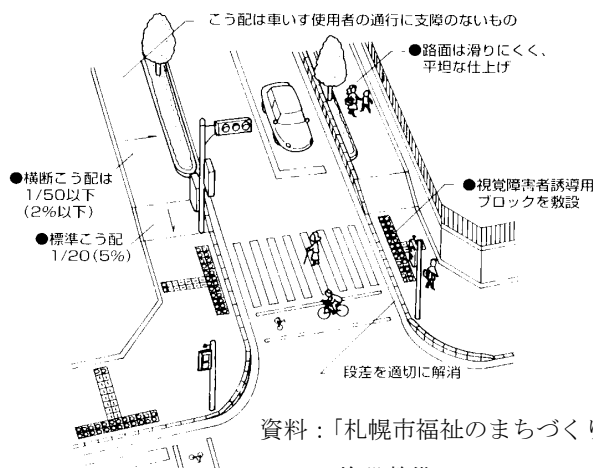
こう配は車いす使用者の通行に支障のないもの

●路面は滑りにくく、平坦な仕上げ

●横断こう配は 1/50以下 (2%以下)

●標準こう配 1/20(5%)

●視覚障害者誘導用ブロックを敷設

段差を適切に解消

資料:「札幌市福祉のまちづく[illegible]

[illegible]